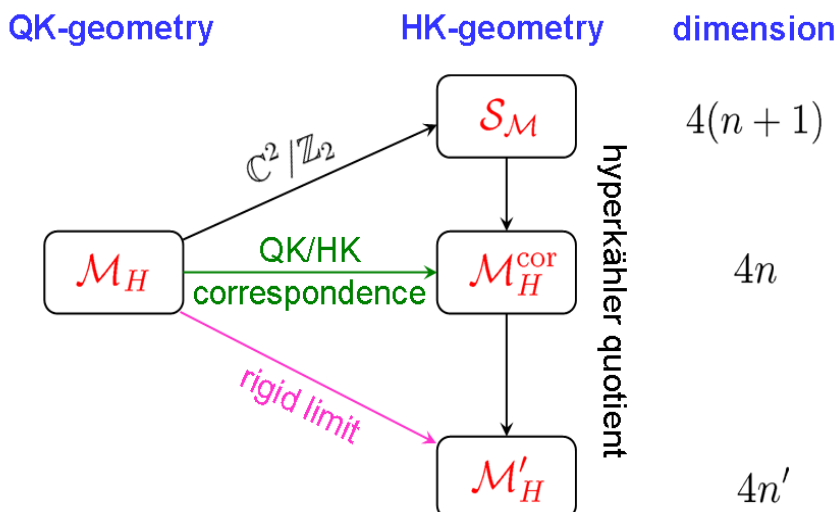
QK-geometry

HK-geometry

dimension

$\mathcal{S}_{\mathcal{M}}$

$4(n+1)$

$\mathbb{C}^2/\mathbb{Z}_2$

hyperkähler quotient

$\mathcal{M}_H$

QK/HK correspondence

$\mathcal{M}_H^{\rm cor}$

$4n$

rigid limit

$\mathcal{M}'_H$

$4n'$